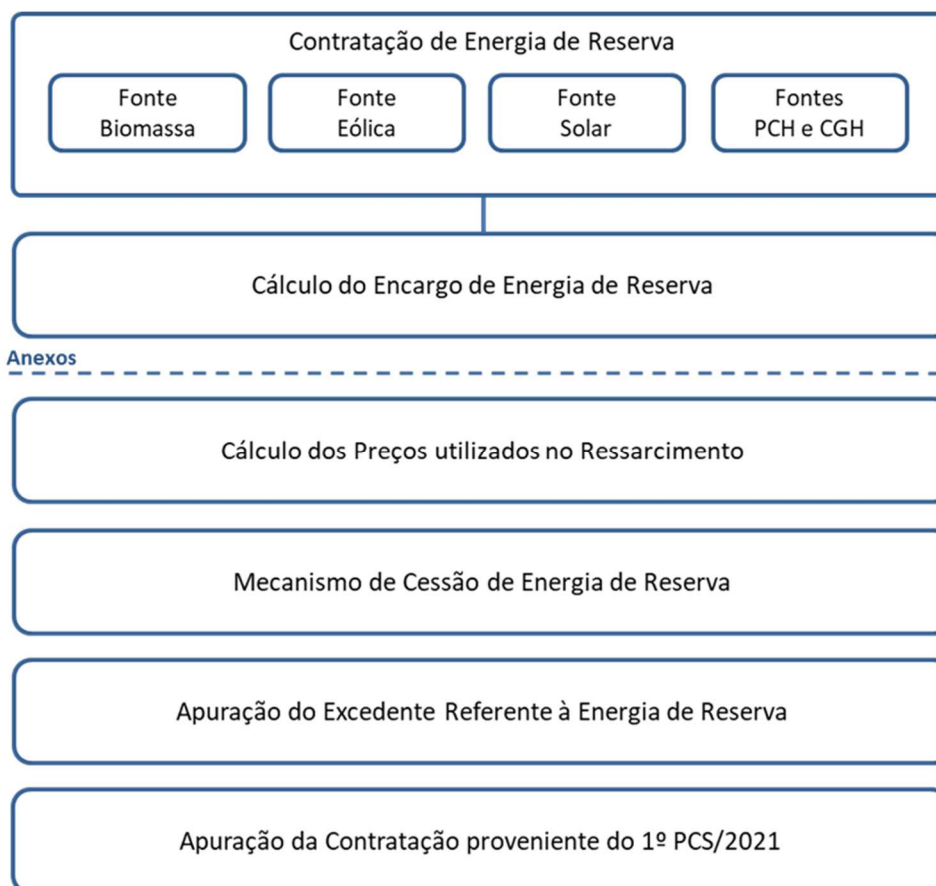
Contratação de Energia de Reserva

Fonte Biomassa

Fonte Eólica

Fonte Solar

Fontes PCH e CGH

Cálculo do Encargo de Energia de Reserva

Anexos

Cálculo dos Preços utilizados no Ressarcimento

Mecanismo de Cessão de Energia de Reserva

Apuração do Excedente Referente à Energia de Reserva

Apuração da Contratação proveniente do 1º PCS/2021